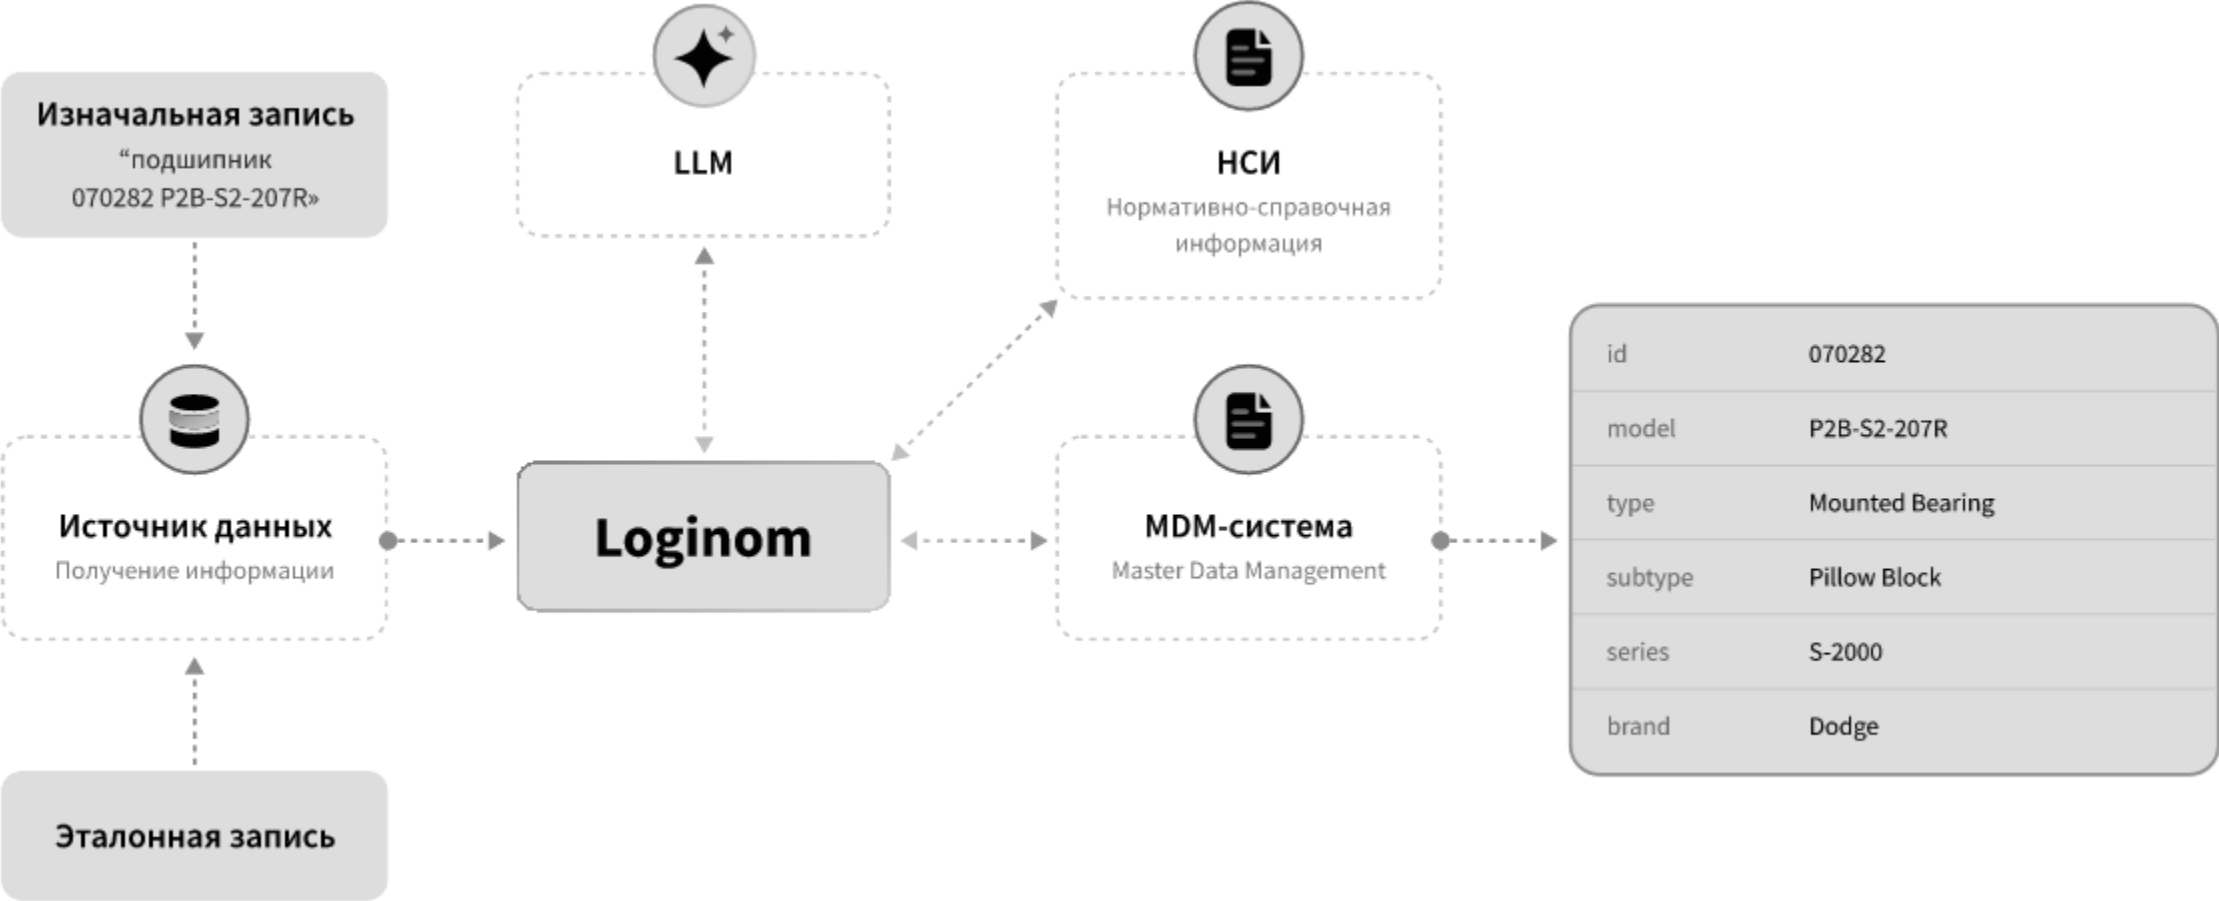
Изначальная запись
“подшипник 070282 P2B-S2-207R»

LLM

НСИ
Нормативно-справочная информация

Источник данных
Получение информации

Loginom

MDM-система
Master Data Management

Эталонная запись

| id | 070282 |
|---|---|
| model | P2B-S2-207R |
| type | Mounted Bearing |
| subtype | Pillow Block |
| series | S-2000 |
| brand | Dodge |